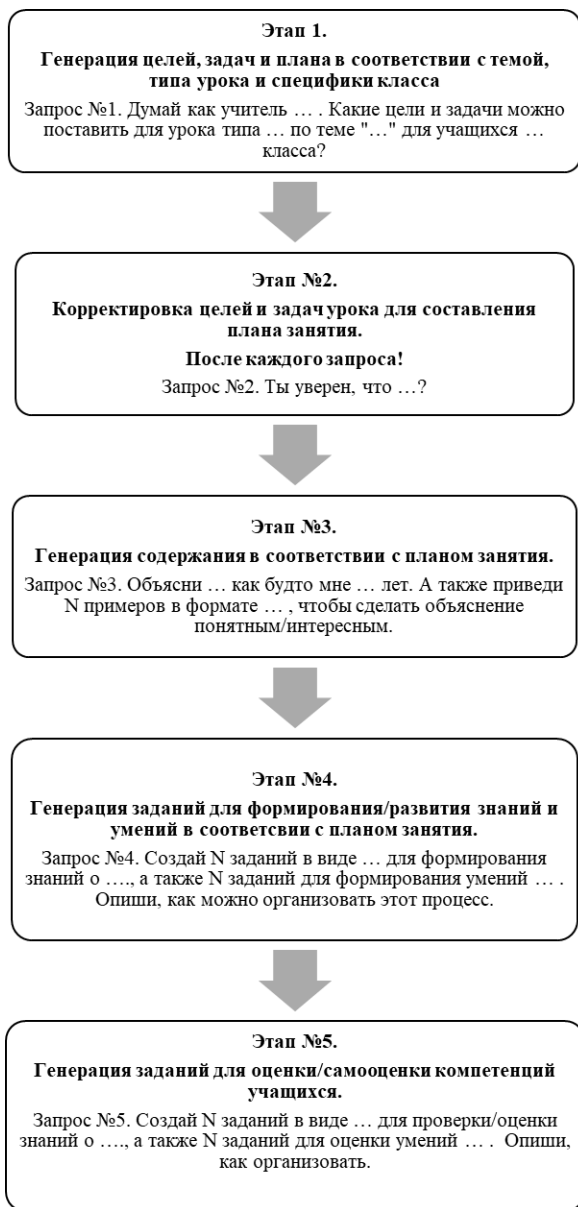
Этап 1.

Генерация целей, задач и плана в соответствии с темой, типа урока и специфики класса

Запрос №1. Думай как учитель … . Какие цели и задачи можно поставить для урока типа … по теме "…" для учащихся … класса?

Этап №2.

Корректировка целей и задач урока для составления плана занятия.

После каждого запроса!

Запрос №2. Ты уверен, что …?

Этап №3.

Генерация содержания в соответствии с планом занятия.

Запрос №3. Объясни … как будто мне … лет. А также приведи N примеров в формате … , чтобы сделать объяснение понятным/интересным.

Этап №4.

Генерация заданий для формирования/развития знаний и умений в соответсвии с планом занятия.

Запрос №4. Создай N заданий в виде … для формирования знаний о …., а также N заданий для формирования умений … . Опиши, как можно организовать этот процесс.

Этап №5.

Генерация заданий для оценки/самооценки компетенций учащихся.

Запрос №5. Создай N заданий в виде … для проверки/оценки знаний о …., а также N заданий для оценки умений … . Опиши, как организовать.